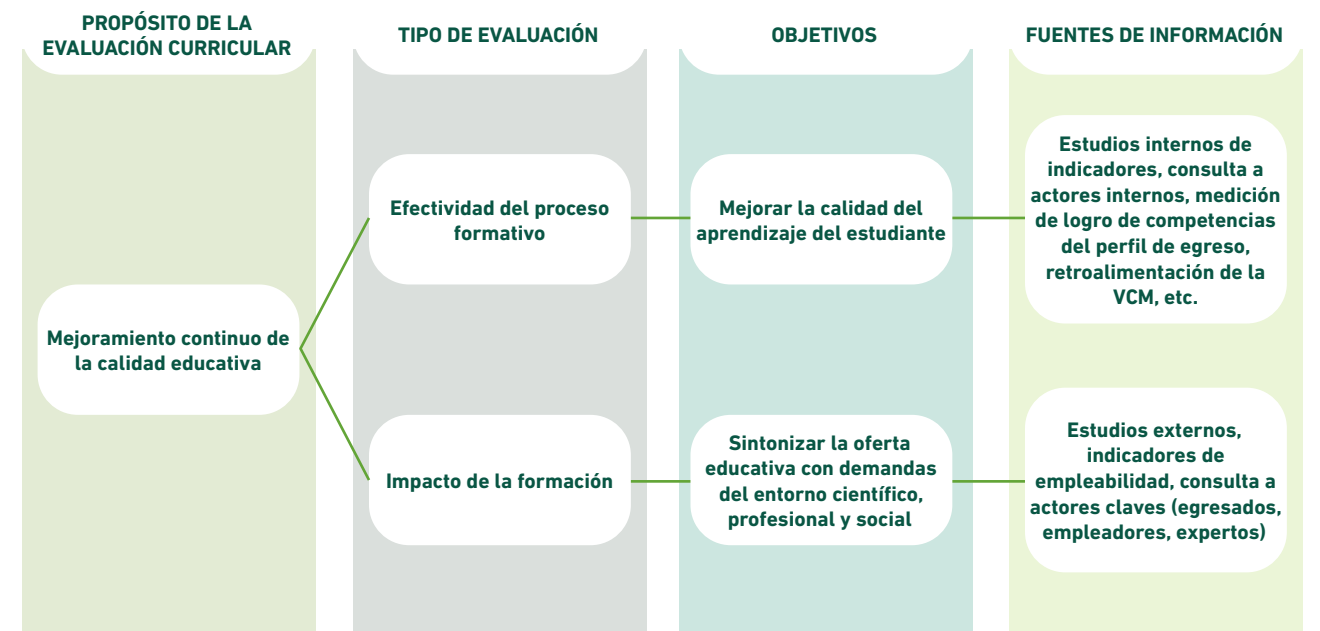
PROPÓSITO DE LA EVALUACIÓN CURRICULAR

TIPO DE EVALUACIÓN

OBJETIVOS

FUENTES DE INFORMACIÓN

Mejoramiento continuo de la calidad educativa

Efectividad del proceso formativo

Mejorar la calidad del aprendizaje del estudiante

Estudios internos de indicadores, consulta a actores internos, medición de logro de competencias del perfil de egreso, retroalimentación de la VCM, etc.

Impacto de la formación

Sintonizar la oferta educativa con demandas del entorno científico, profesional y social

Estudios externos, indicadores de empleabilidad, consulta a actores claves (egresados, empleadores, expertos)